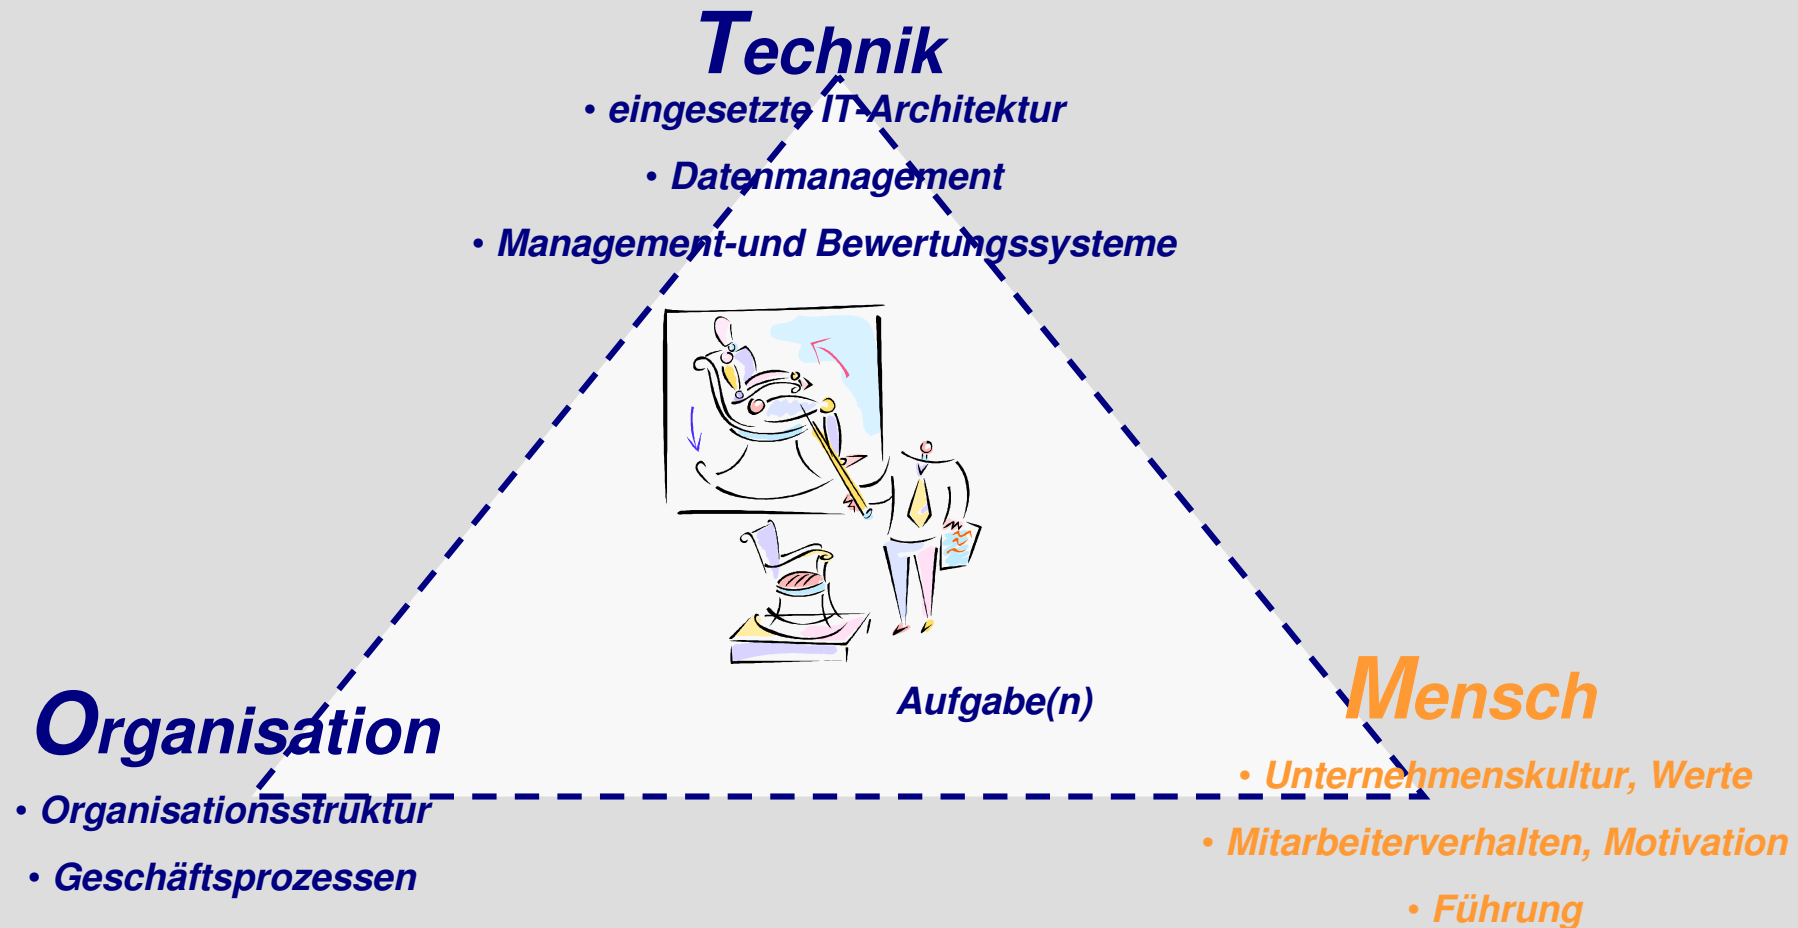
Technik

• eingesetzte IT-Architektur

• Datenmanagement

• Management-und Bewertungssysteme

Aufgabe(n)

Organisation

• Organisationsstruktur

• Geschäftsprozessen

Mensch

• Unternehmenskultur, Werte

• Mitarbeiterverhalten, Motivation

• Führung